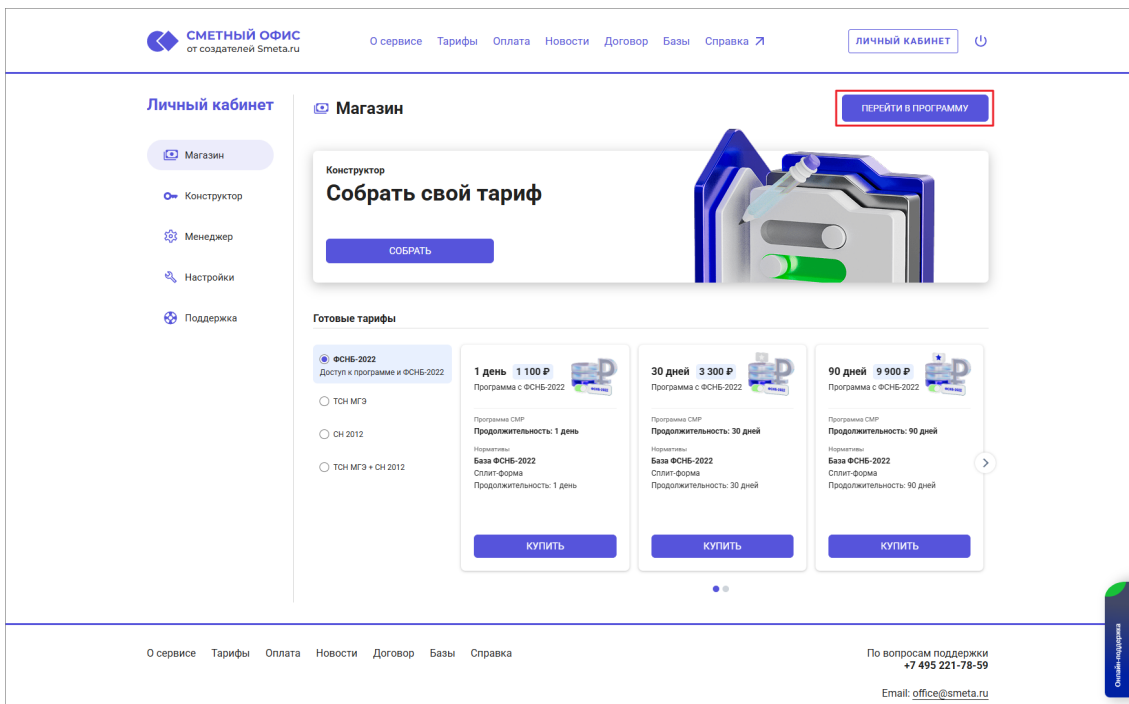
СМЕТНЫЙ ОФИС
от создателей Smeta.ru

О сервисе Тарифы Оплата Новости Договор Базы Справка

ЛИЧНЫЙ КАБИНЕТ

Личный кабинет

Магазин
Конструктор
Менеджер
Настройки
Поддержка

Магазин

ПЕРЕЙТИ В ПРОГРАММУ

Конструктор
Собрать свой тариф

СОБРАТЬ

Готовые тарифы

ФСНБ-2022
Доступ к программе и ФСНБ-2022
ТСН МГЭ
СН 2012
ТСН МГЭ + СН 2012

1 день 1 100 ₽
Программа с ФСНБ-2022
Программа СМР
Продолжительность: 1 день
Нормативы
База ФСНБ-2022
Сплит-форма
Продолжительность: 1 день
КУПИТЬ

30 дней 3 300 ₽
Программа с ФСНБ-2022
Программа СМР
Продолжительность: 30 дней
Нормативы
База ФСНБ-2022
Сплит-форма
Продолжительность: 30 дней
КУПИТЬ

90 дней 9 900 ₽
Программа с ФСНБ-2022
Программа СМР
Продолжительность: 90 дней
Нормативы
База ФСНБ-2022
Сплит-форма
Продолжительность: 90 дней
КУПИТЬ

О сервисе Тарифы Оплата Новости Договор Базы Справка

По вопросам поддержки
+7 495 221-78-59

Email: office@smeta.ru

Онлайн-поддержка